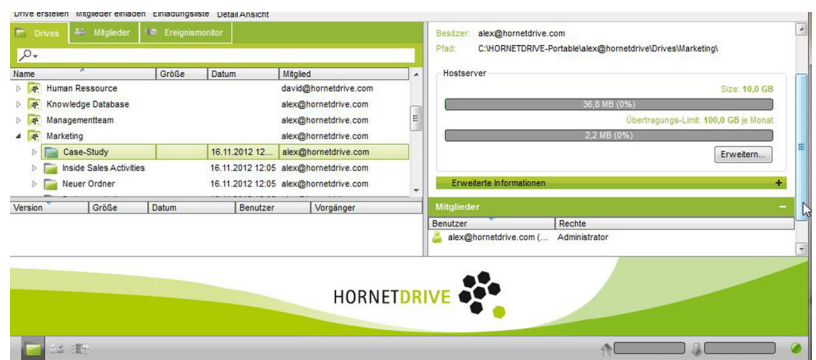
Drive erstellen Mitglieder einladen Einladungsliste Detail Ansicht

Drives Mitglieder Ereignismonitor

| Name | Größe | Datum | Mitglied |
|---|---|---|---|
| Human Ressource | | | david@hornetdrive.com |
| Knowledge Database | | | alex@hornetdrive.com |
| Managementteam | | | alex@hornetdrive.com |
| Marketing | | | alex@hornetdrive.com |
| Case-Study | | 16.11.2012 12... | alex@hornetdrive.com |
| Inside Sales Activities | | 16.11.2012 12:05 | alex@hornetdrive.com |
| Neuer Ordner | | 16.11.2012 12:05 | alex@hornetdrive.com |

| Version | Größe | Datum | Benutzer | Vorgänger |
|---|---|---|---|---|

Besitzer: alex@hornetdrive.com
Pfad: C:\HORNETDRIVE-Portable\alex@hornetdrive\Drives\Marketing\

Hostserver
Size: 10,0 GB
36,8 MB (0%)
Übertragungs-Limit: 100,0 GB je Monat
2,2 MB (0%)
Erweitern...

Erweiterte Informationen +

Mitglieder –

| Benutzer | Rechte |
|---|---|
| alex@hornetdrive.com (... | Administrator |

HORNETDRIVE